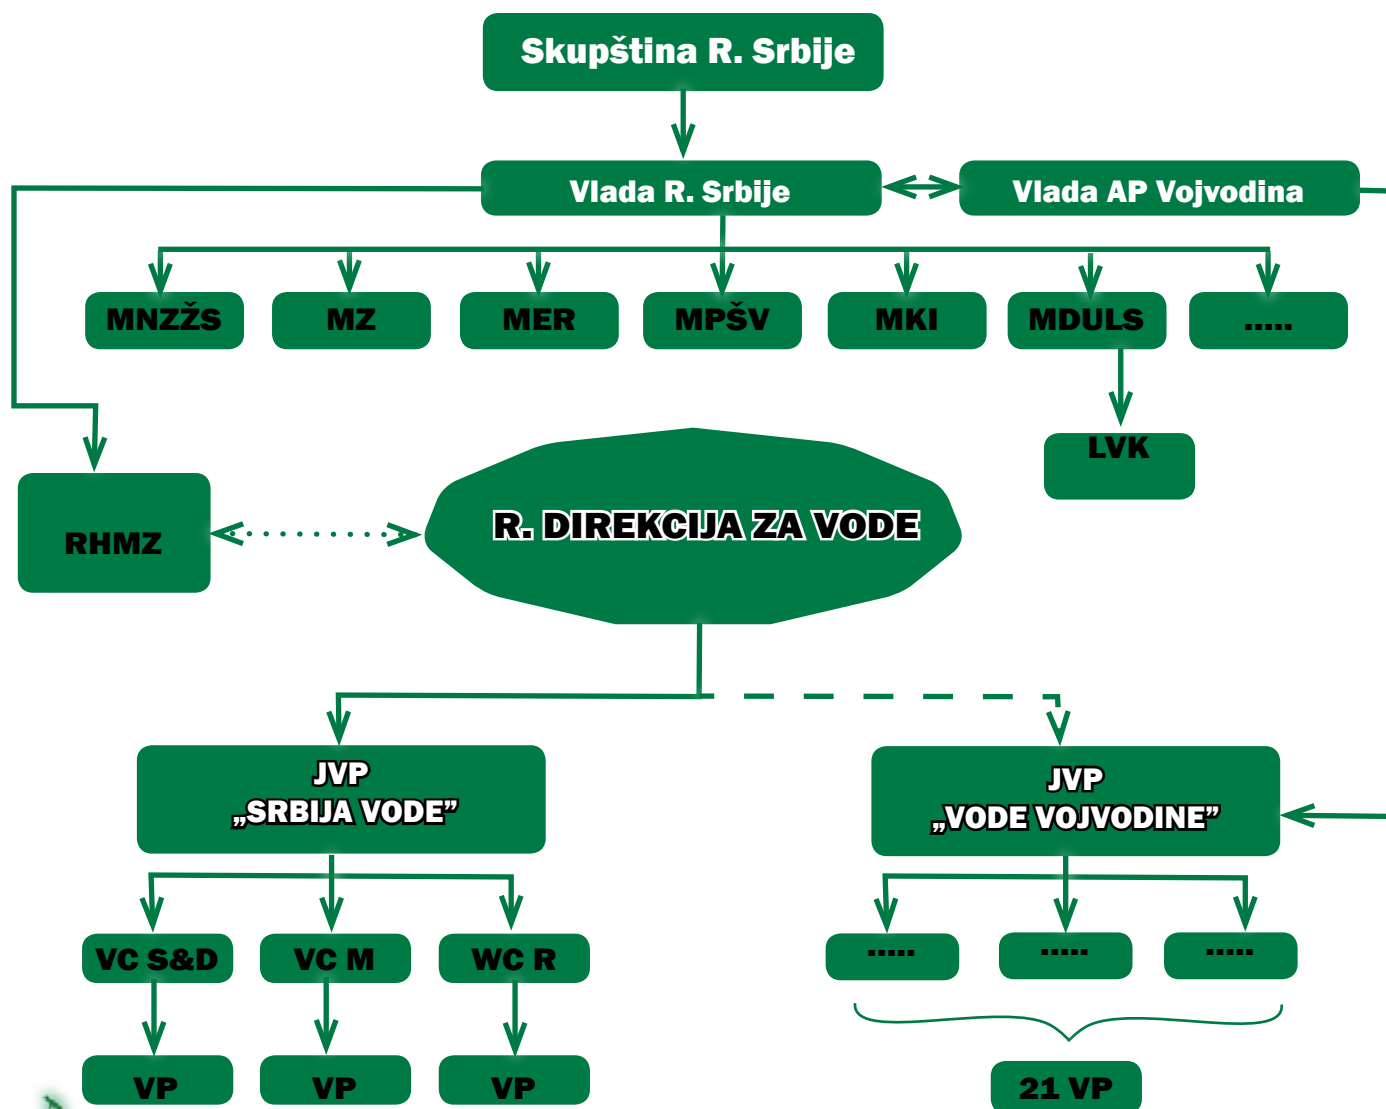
Skupština R. Srbije

Vlada R. Srbije

Vlada AP Vojvodina

MNZŽS

MZ

MER

MPŠV

MKI

MDULS

.....

LVK

RHMZ

R. DIREKCIJA ZA VODE

JVP „SRBIJA VODE”

JVP „VODE VOJVODINE”

VC S&D

VC M

WC R

.....

.....

.....

VP

VP

VP

21 VP